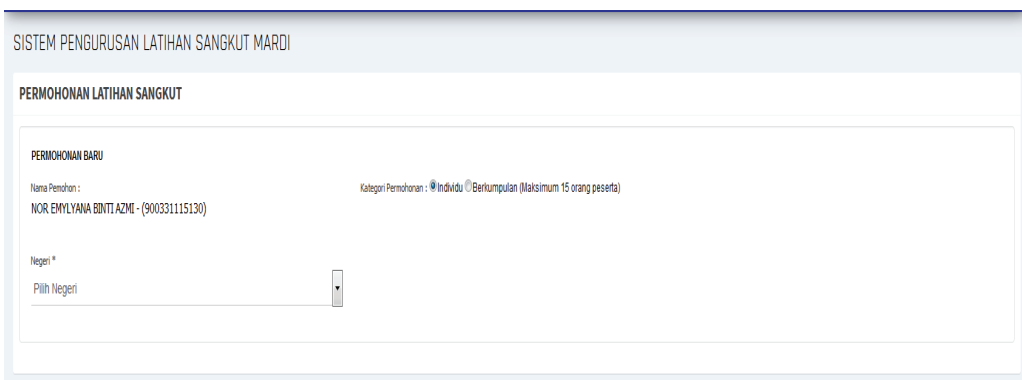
SISTEM PENGURUSAN LATIHAN SANGKUT MARDI

PERMOHONAN LATIHAN SANGKUT

PERMOHONAN BARU

Nama Pemohon :
NOR EMYLYANA BINTI AZMI - (900331115130)

Kategori Permohonan : Individu Berkumpulan (Maksimum 15 orang peserta)

Negeri *
Pilih Negeri